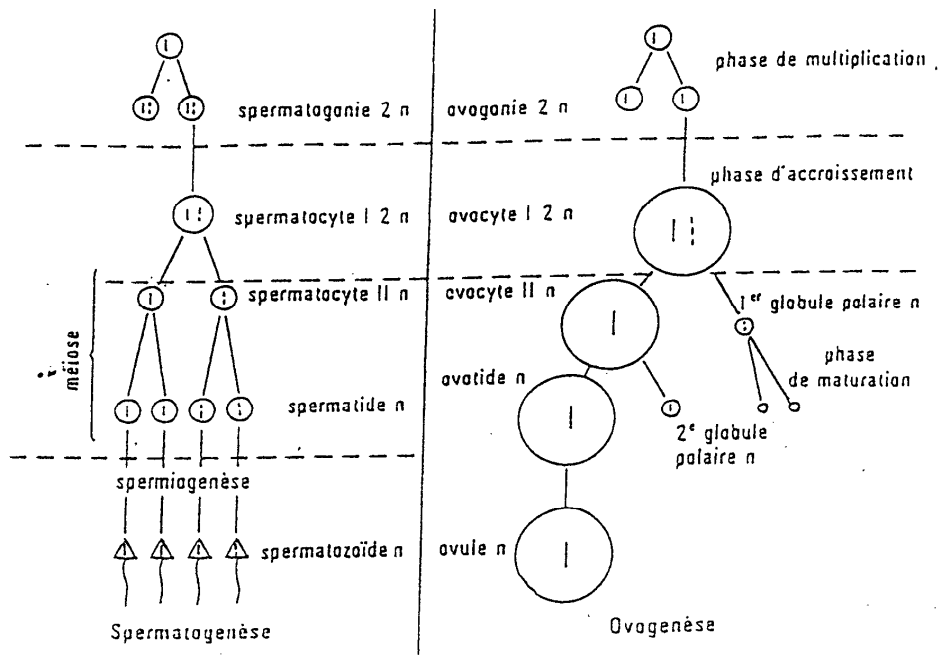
phase de multiplication

spermatogonie 2 n

ovogonie 2 n

phase d'accroissement

spermatocyte I 2 n

ovocyte I 2 n

spermatocyte II n

ovocyte II n

1$^{er}$ globule polaire n

méiose

phase de maturation

ovotide n

spermatide n

2$^{e}$ globule polaire n

spermiogenèse

spermatozoïde n

ovule n

Spermatogenèse

Ovogenèse